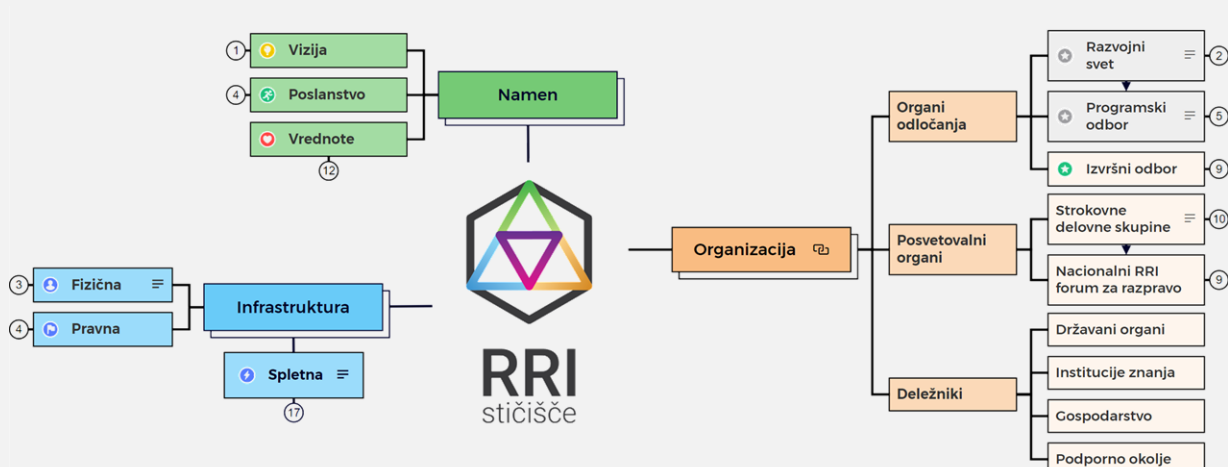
1 Vizija
4 Poslanstvo
Vrednote
12
Namen

RRI stičišče

3 Fizična
4 Pravna
Infrastruktura
Spletna
17

Organizacija

Organi odločanja
Razvojni svet 2
Programski odbor 5
Izvršni odbor 9

Posvetovalni organi
Strokovne delovne skupine 10
Nacionalni RRI forum za razpravo 9

Deležniki
Državani organi
Institucije znanja
Gospodarstvo
Podporno okolje